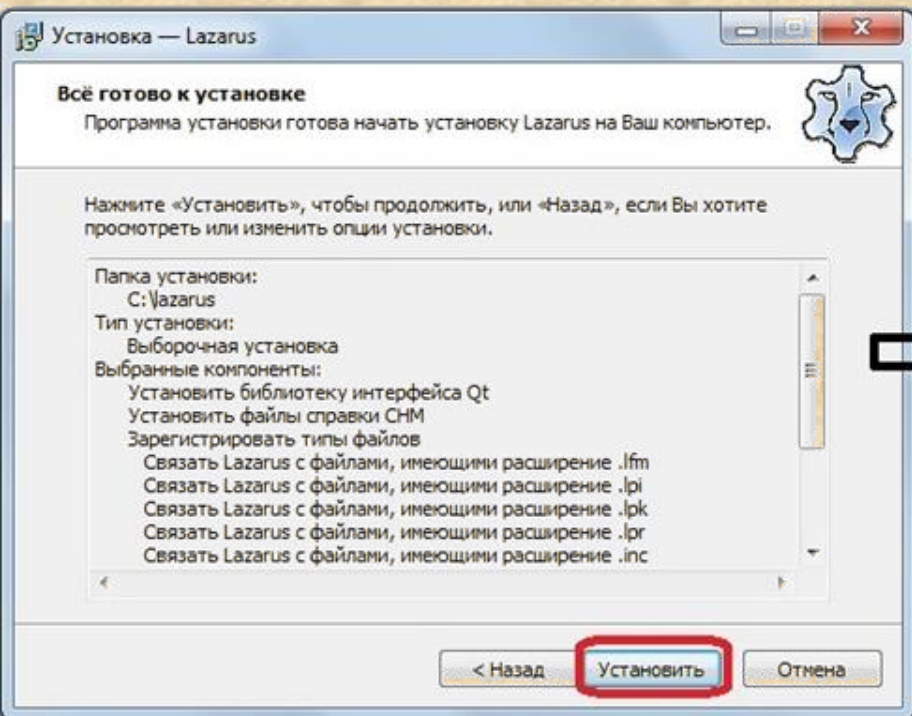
Установка — Lazarus

Всё готово к установке

Программа установки готова начать установку Lazarus на Ваш компьютер.

Нажмите «Установить», чтобы продолжить, или «Назад», если Вы хотите просмотреть или изменить опции установки.

Папка установки:
C:\lazarus
Тип установки:
Выборочная установка
Выбранные компоненты:
Установить библиотеку интерфейса Qt
Установить файлы справки CHM
Зарегистрировать типы файлов
Связать Lazarus с файлами, имеющими расширение .lfm
Связать Lazarus с файлами, имеющими расширение .lpi
Связать Lazarus с файлами, имеющими расширение .lpk
Связать Lazarus с файлами, имеющими расширение .lpr
Связать Lazarus с файлами, имеющими расширение .inc

< Назад
Установить
Отмена